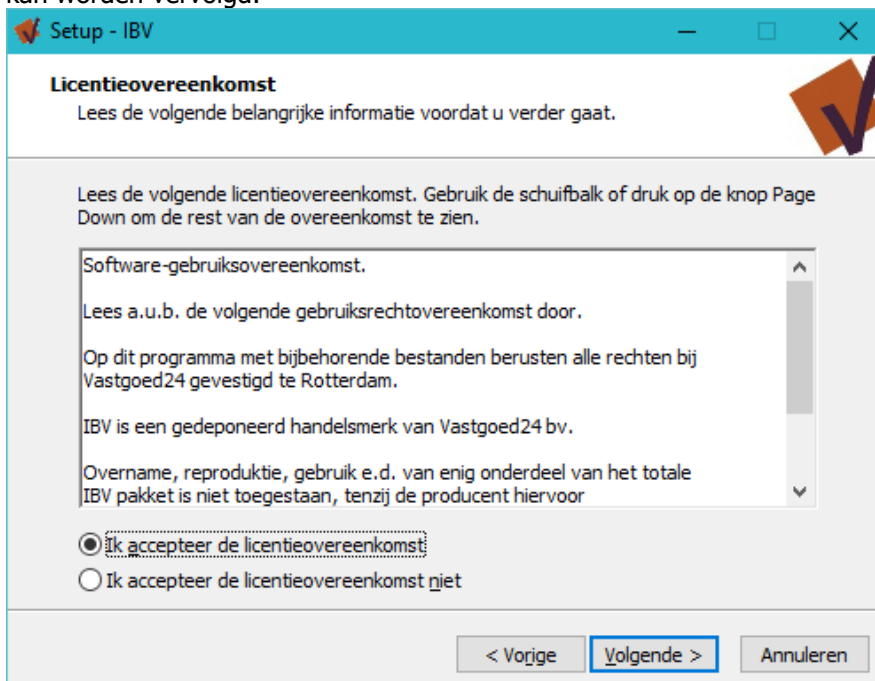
kan worden vervolgd.

Setup - IBV

Licentieovereenkomst

Lees de volgende belangrijke informatie voordat u verder gaat.

Lees de volgende licentieovereenkomst. Gebruik de schuifbalk of druk op de knop Page Down om de rest van de overeenkomst te zien.

Software-gebruiksovereenkomst.

Lees a.u.b. de volgende gebruiksrechtovereenkomst door.

Op dit programma met bijbehorende bestanden berusten alle rechten bij Vastgoed24 gevestigd te Rotterdam.

IBV is een gedeponeerd handelsmerk van Vastgoed24 bv.

Overname, reproductie, gebruik e.d. van enig onderdeel van het totale IBV pakket is niet toegestaan, tenzij de producent hiervoor

Ik accepteer de licentieovereenkomst

Ik accepteer de licentieovereenkomst niet

< Vorige

Volgende >

Annuleren